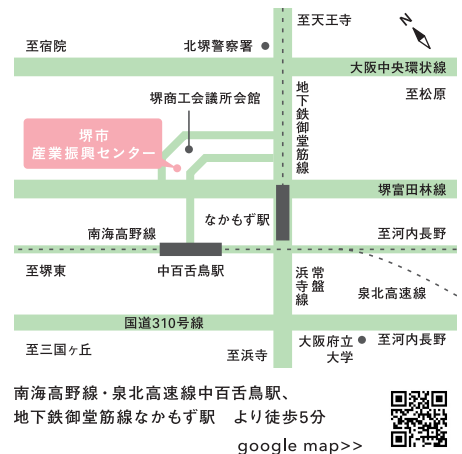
至天王寺

N

至宿院

北堺警察署

大阪中央環状線

地下鉄御堂筋線

至松原

堺商工会議所会館

堺市
産業振興センター

堺富田林線

なかもず駅

南海高野線

至河内長野

至堺東

中百舌鳥駅

常盤浜寺線

泉北高速線

国道310号線

至三国ヶ丘

至浜寺

大阪府立大学

至河内長野

南海高野線・泉北高速線中百舌鳥駅、
地下鉄御堂筋線なかもず駅　より徒歩5分

google map>>